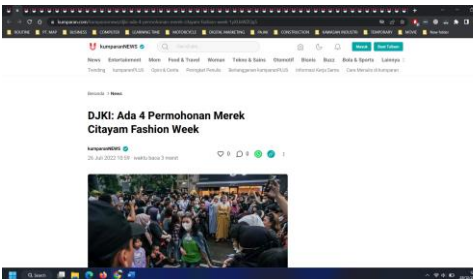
kumparan.com

ROUTINE | PC MAP | BUSINESS | COMPUTER | LEARNING TIME | MOTORCYCLE | DIGITAL MARKETING | PAJAK | CONSTRUCTION | KAWASAN INDUSTRI | TEMPORARY | MOVIE | New folder

kumparanNEWS

Masuk | Buat Tulisan

News | Entertainment | Mom | Food & Travel | Woman | Tekno & Sains | Otomotif | Bisnis | Buzz | Bola & Sports | Lainnya

Trending | kumparanPLUS | Cipta & Cerita | Peringkat Penulis | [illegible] | Informasi Kerja Sama | Cara Menulis di kumparan

Beranda / News

DJKI: Ada 4 Permohonan Merek Citayam Fashion Week

kumparanNEWS

26 Juli 2022 10:59 · waktu baca 3 menit

0 | 0

Q Search